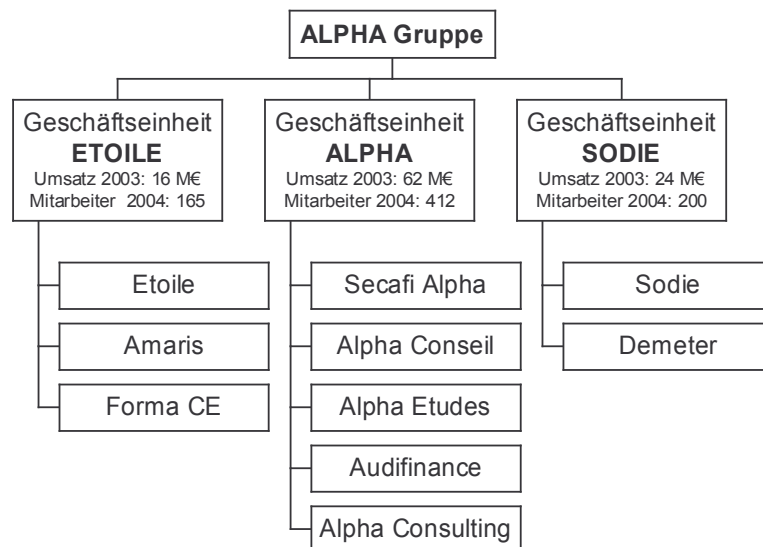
ALPHA Gruppe

Geschäftseinheit
ETOILE
Umsatz 2003: 16 M€
Mitarbeiter 2004: 165

Etoile

Amaris

Forma CE

Geschäftseinheit
ALPHA
Umsatz 2003: 62 M€
Mitarbeiter 2004: 412

Secafi Alpha

Alpha Conseil

Alpha Etudes

Audifinance

Alpha Consulting

Geschäftseinheit
SODIE
Umsatz 2003: 24 M€
Mitarbeiter 2004: 200

Sodie

Demeter